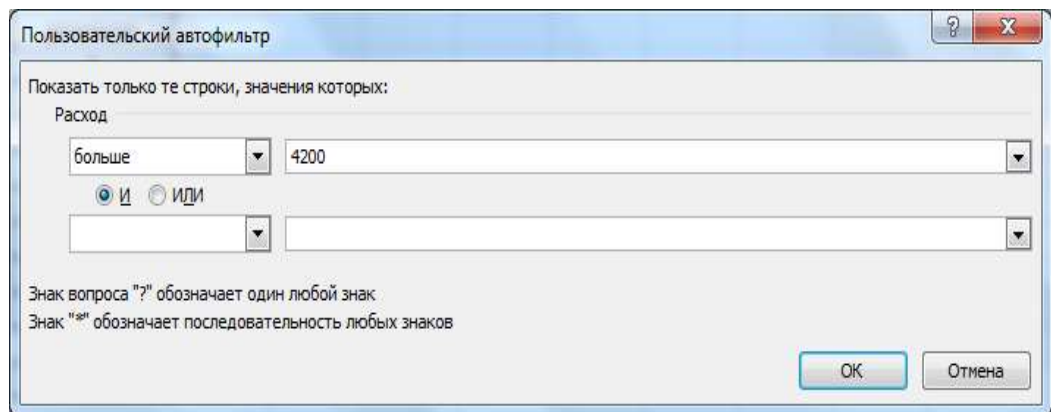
Пользовательский автофильтр

?

X

Показать только те строки, значения которых:

Расход

больше

4200

И

ИЛИ

Знак вопроса "?" обозначает один любой знак

Знак "*" обозначает последовательность любых знаков

ОК

Отмена